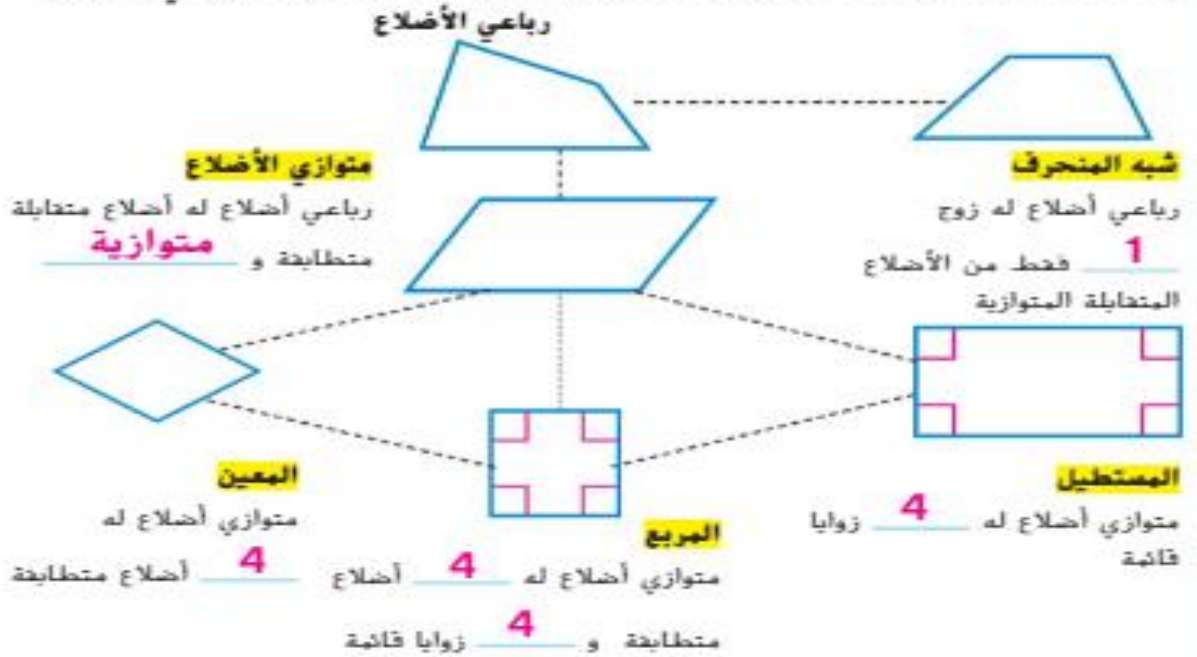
رباعي الأضلاع

متوازي الأضلاع
رباعي أضلاع له أضلاع متقابلة متطابقة و متوازية

شبه المنحرف
رباعي أضلاع له زوج 1 فقط من الأضلاع المتقابلة المتوازية

المعين
متوازي أضلاع له 4 أضلاع متطابقة

المربع
متوازي أضلاع له 4 أضلاع متطابقة و 4 زوايا قائمة

المستطيل
متوازي أضلاع له 4 زوايا قائمة